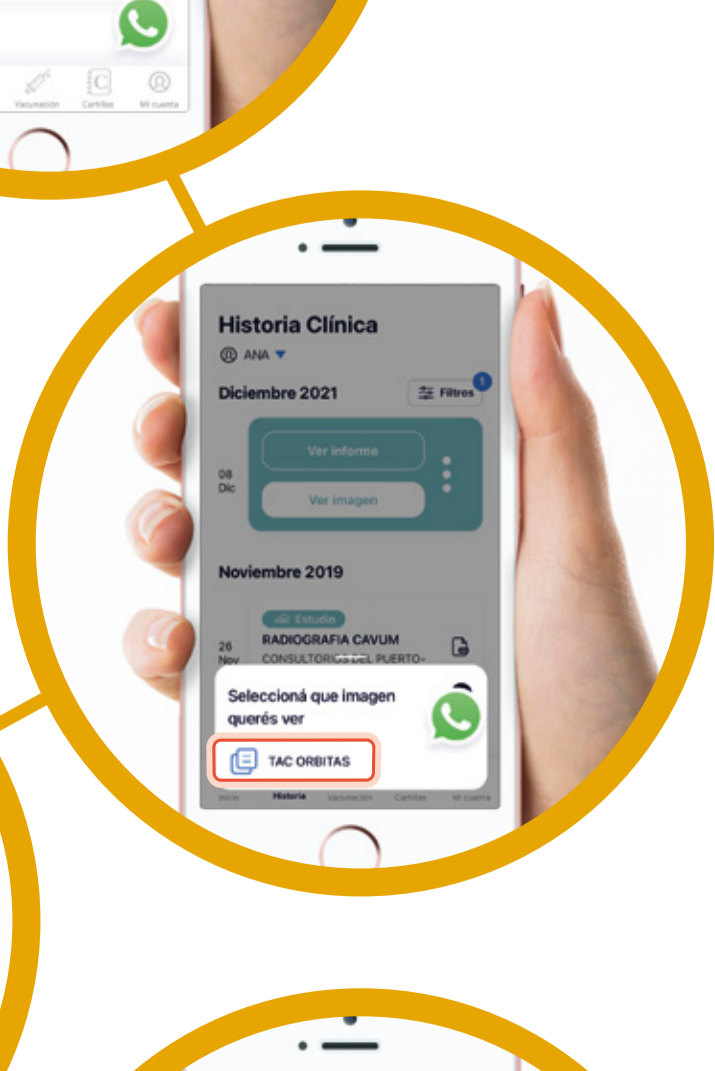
Vacunación Cartillas Mi cuenta

Historia Clínica
ANA
Diciembre 2021
Filtros 1
08 Dic
Ver informe
Ver imagen
Noviembre 2019
Estudio
26 Nov
RADIOGRAFIA CAVUM
CONSULTORIOS DEL PUERTO-
Seleccioná que imagen querés ver
TAC ORBITAS
Inicio Historia Vacunación Cartillas Mi cuenta